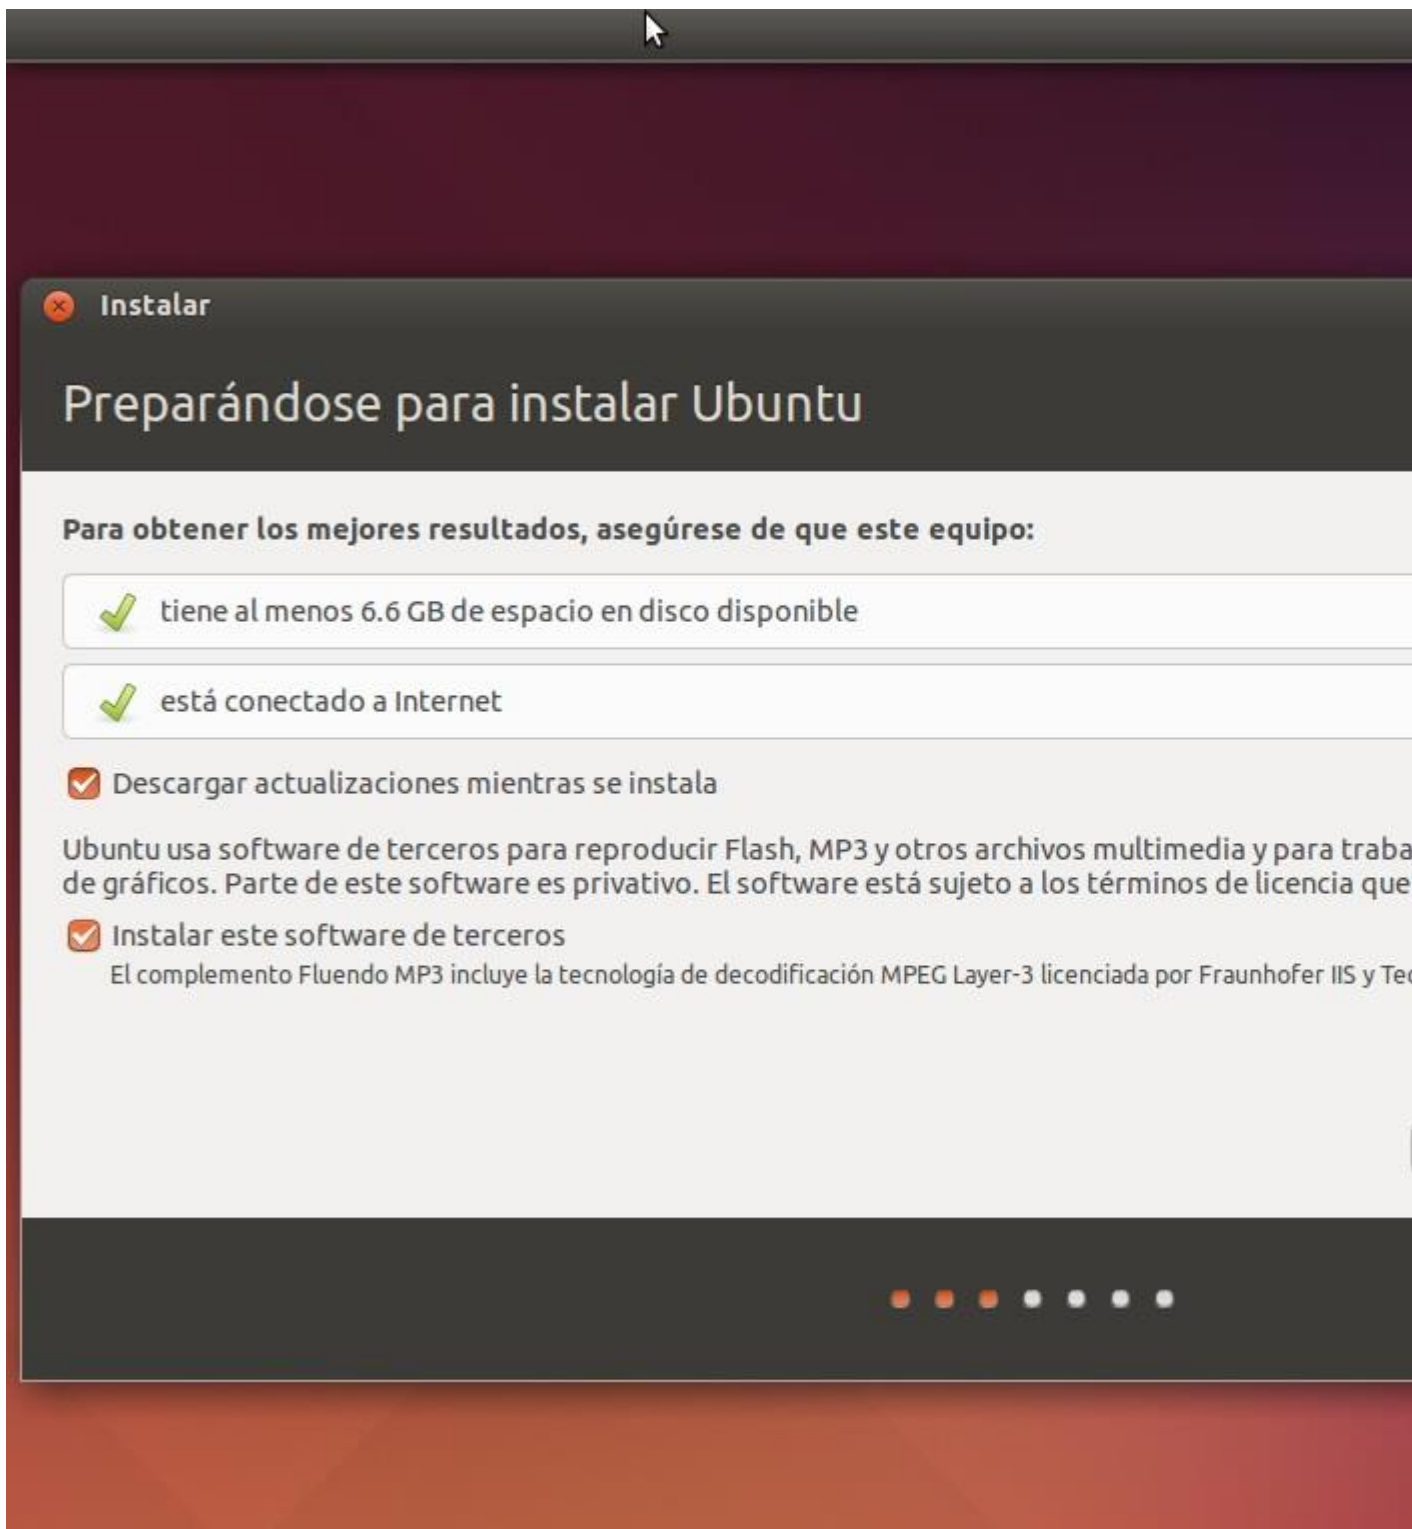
Instalar

Preparándose para instalar Ubuntu

Para obtener los mejores resultados, asegúrese de que este equipo:

tiene al menos 6.6 GB de espacio en disco disponible

está conectado a Internet

Descargar actualizaciones mientras se instala

Ubuntu usa software de terceros para reproducir Flash, MP3 y otros archivos multimedia y para traba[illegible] de gráficos. Parte de este software es privativo. El software está sujeto a los términos de licencia que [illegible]

Instalar este software de terceros
El complemento Fluendo MP3 incluye la tecnología de decodificación MPEG Layer-3 licenciada por Fraunhofer IIS y Te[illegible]